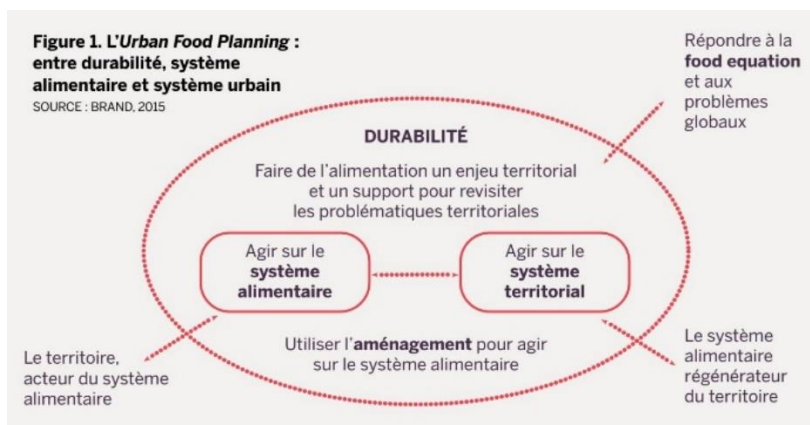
**Figure 1. L'*Urban Food Planning* : entre durabilité, système alimentaire et système urbain**
SOURCE : BRAND, 2015

Répondre à la **food equation** et aux problèmes globaux

**DURABILITÉ**

Faire de l'alimentation un enjeu territorial et un support pour revisiter les problématiques territoriales

Agir sur le **système alimentaire**

Agir sur le **système territorial**

Utiliser l'**aménagement** pour agir sur le système alimentaire

Le territoire, acteur du système alimentaire

Le système alimentaire régénérateur du territoire